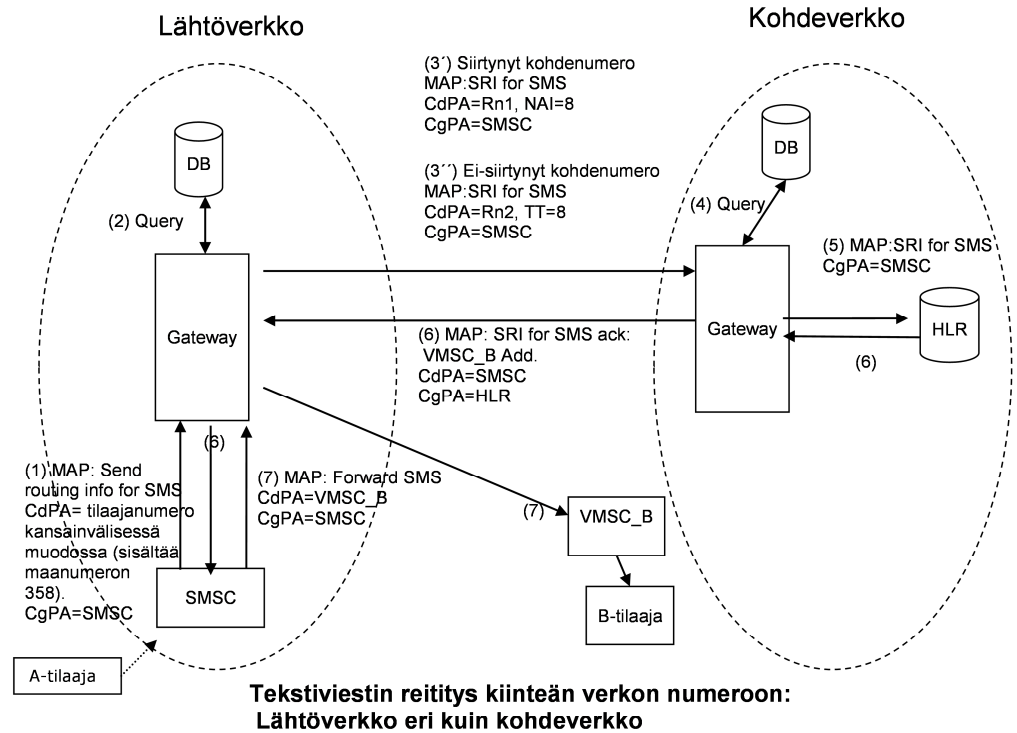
Lähtöverkko

Kohdeverkko

(3´) Siirtynyt kohdenumero
MAP:SRI for SMS
CdPA=Rn1, NAI=8
CgPA=SMSC

DB

(3´´) Ei-siirtynyt kohdenumero
MAP:SRI for SMS
CdPA=Rn2, TT=8
CgPA=SMSC

DB

(2) Query

(4) Query

(5) MAP:SRI for SMS
CgPA=SMSC

Gateway

Gateway

HLR

(6) MAP: SRI for SMS ack:
VMSC_B Add.
CdPA=SMSC
CgPA=HLR

(6)

(6)

(1) MAP: Send routing info for SMS
CdPA= tilaajanumero kansainvälisessä muodossa (sisältää maanumeron 358).
CgPA=SMSC

(7) MAP: Forward SMS
CdPA=VMSC_B
CgPA=SMSC

(7)

VMSC_B

SMSC

B-tilaaja

A-tilaaja

Tekstiviestin reititys kiinteän verkon numeroon:
Lähtöverkko eri kuin kohdeverkko